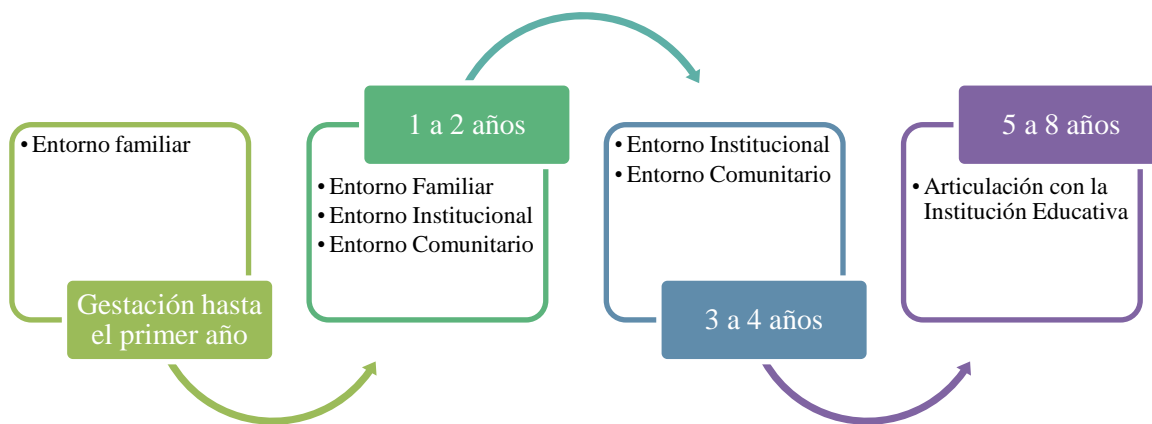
• Entorno familiar

Gestación hasta el primer año

1 a 2 años

• Entorno Familiar
• Entorno Institucional
• Entorno Comunitario

• Entorno Institucional
• Entorno Comunitario

3 a 4 años

5 a 8 años

• Articulación con la Institución Educativa